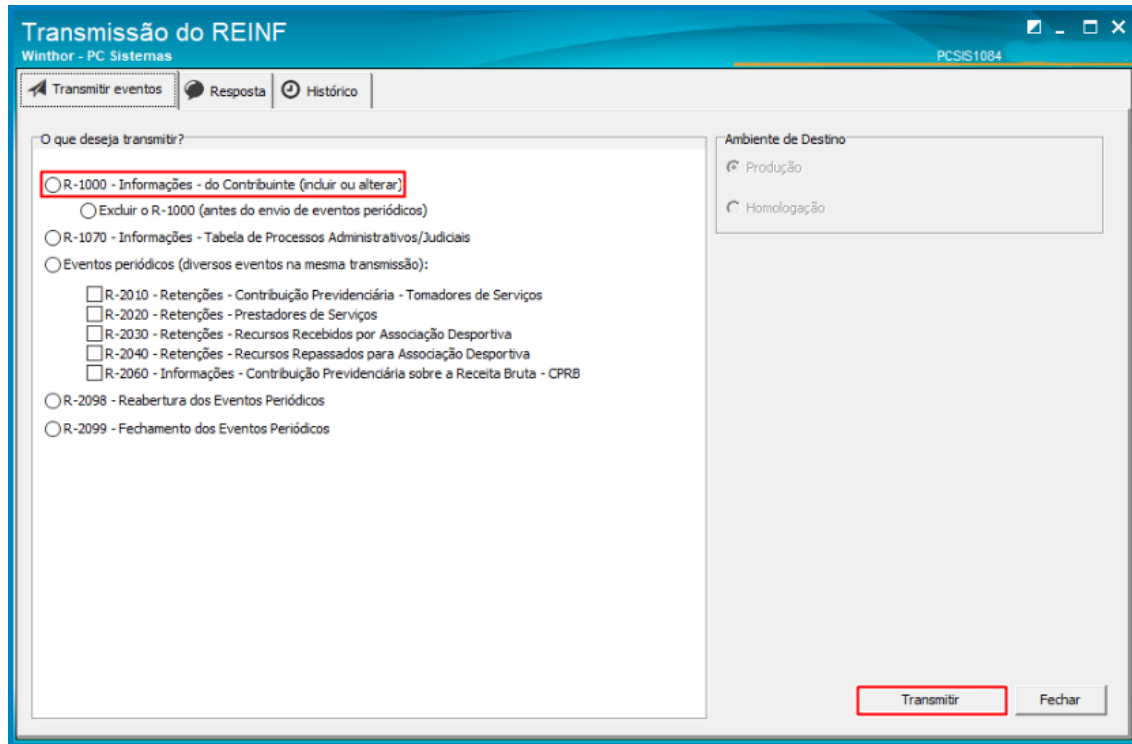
Transmissão do REINF
Winthor - PC Sistemas
PCSIS1084

Transmitir eventos | Resposta | Histórico

O que deseja transmitir?

R-1000 - Informações - do Contribuinte (incluir ou alterar)
Excluir o R-1000 (antes do envio de eventos periódicos)
R-1070 - Informações - Tabela de Processos Administrativos/Judiciais
Eventos periódicos (diversos eventos na mesma transmissão):
R-2010 - Retenções - Contribuição Previdenciária - Tomadores de Serviços
R-2020 - Retenções - Prestadores de Serviços
R-2030 - Retenções - Recursos Recebidos por Associação Desportiva
R-2040 - Retenções - Recursos Repassados para Associação Desportiva
R-2060 - Informações - Contribuição Previdenciária sobre a Receita Bruta - CPRB
R-2098 - Reabertura dos Eventos Periódicos
R-2099 - Fechamento dos Eventos Periódicos

Ambiente de Destino
Produção
Homologação

Transmitir
Fechar